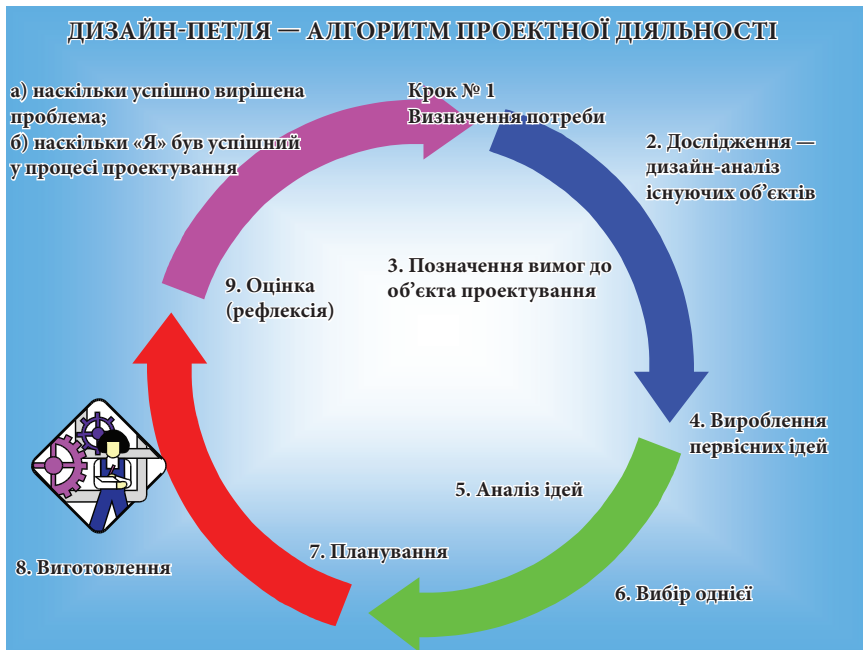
ДИЗАЙН-ПЕТЛЯ — АЛГОРИТМ ПРОЕКТНОЇ ДІЯЛЬНОСТІ

а) наскільки успішно вирішена проблема;
б) наскільки «Я» був успішний у процесі проектування

Крок № 1
Визначення потреби

2. Дослідження — дизайн-аналіз існуючих об'єктів

3. Позначення вимог до об'єкта проектування

9. Оцінка (рефлексія)

4. Вироблення первісних ідей

5. Аналіз ідей

7. Планування

8. Виготовлення

6. Вибір однієї